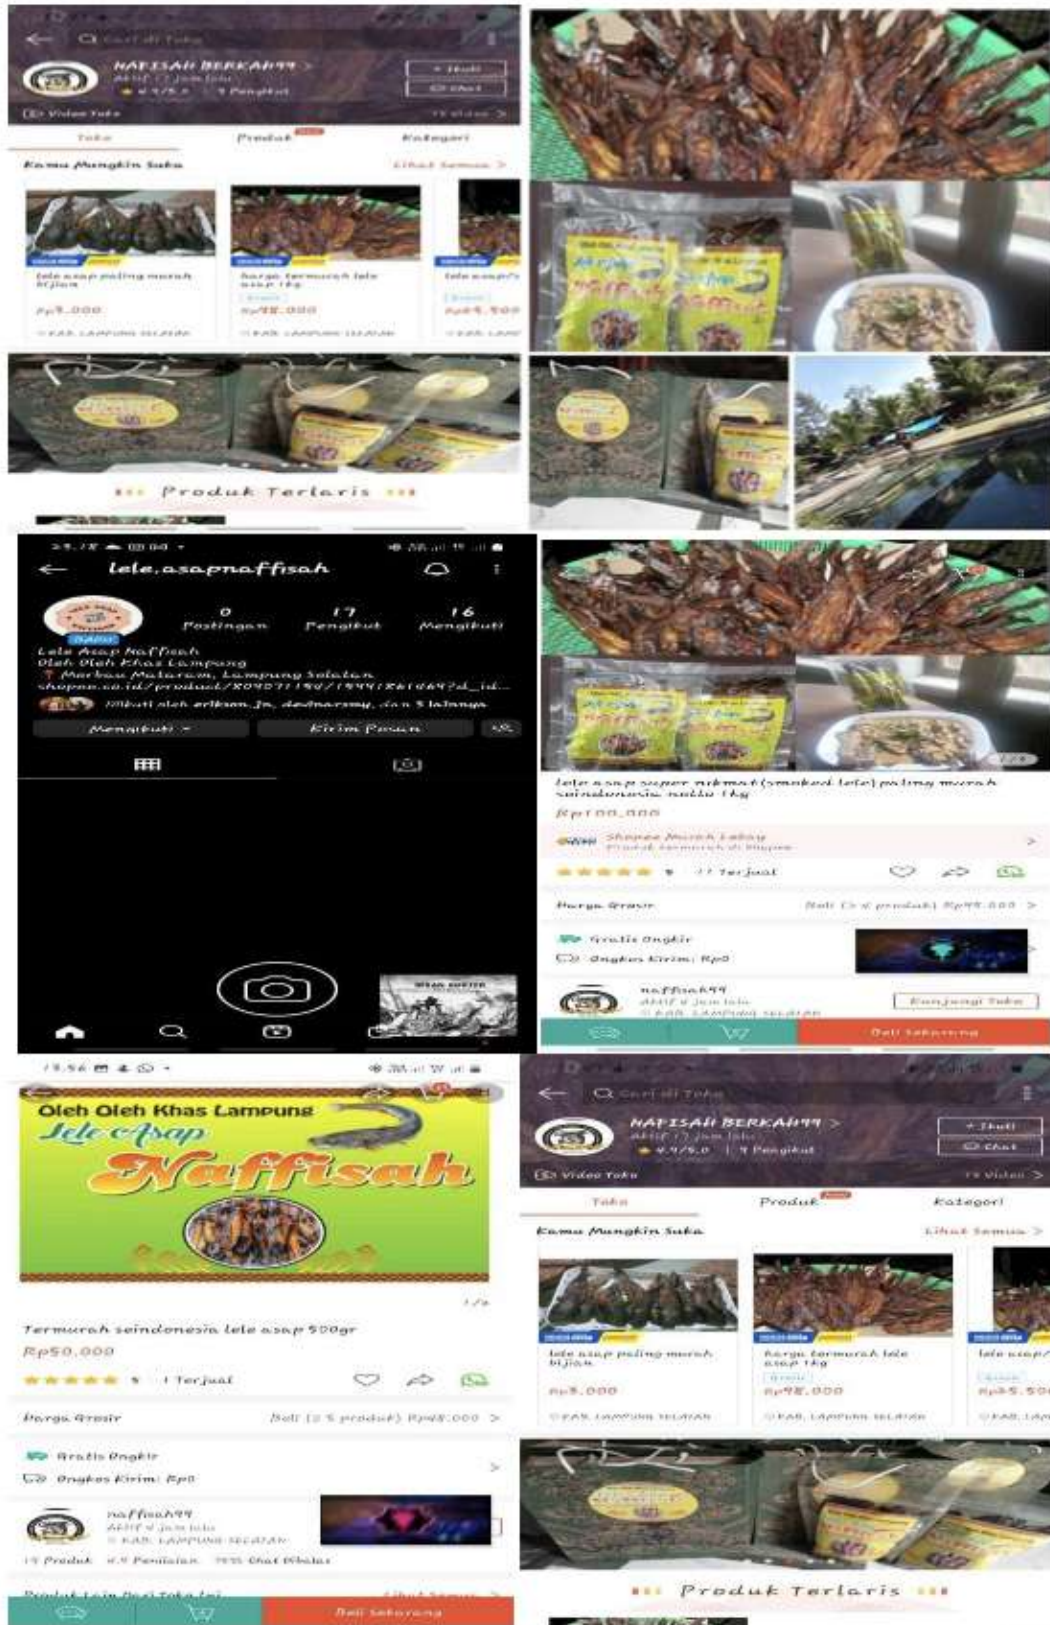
Cari di Toko
NAFISAH BERKAH99
Aktif 17 Jam lalu
4.9/5.0 | 9 Pengikut
+ Ikuti
Chat
Video Toko
Toko
Produk
Kategori
Kamu Mungkin Suka
Lihat Semua >
lele asap paling murah bijian
Rp9.000
KAB. LAMPUNG SELATAN
harga termurah lele asap 1kg
Rp98.000
KAB. LAMPUNG SELATAN
lele asap
Rp45.500
Produk Terlaris

lele.asapnaffisah
0 Postingan
17 Pengikut
16 Mengikuti
Lele Asap Naffisah
Oleh Oleh Khas Lampung
Merbau Mataram, Lampung Selatan
shopee.co.id/product/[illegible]
Diikuti oleh erikson_ju, dedmarsmy, dan 5 lainnya
Mengikuti
Kirim Pesan

lele asap super nikmat (smoked lele) paling murah seindonesia nalia 1kg
Rp100.000
Shopee Murah Lebay
Produk termurah di Shopee
5 | 11 Terjual
Harga Grosir
Beli (2-5 produk) Rp99.000 >
Gratis Ongkir
Ongkos Kirim: Rp0
naffisah99
Aktif 4 Jam lalu
KAB. LAMPUNG SELATAN
Kunjungi Toko
Beli Sekarang

Oleh Oleh Khas Lampung
Lele Asap
Naffisah
1/6
Termurah seindonesia lele asap 500gr
Rp50.000
5 | 1 Terjual
Harga Grosir
Beli (2-5 produk) Rp48.000 >
Gratis Ongkir
Ongkos Kirim: Rp0
naffisah99
Aktif 4 Jam lalu
KAB. LAMPUNG SELATAN
19 Produk 4.9 Penilaian 98% Chat Dibalas
Produk Lain Dari Toko Ini
Lihat Semua >
Beli Sekarang

Cari di Toko
NAFISAH BERKAH99
Aktif 17 Jam lalu
4.9/5.0 | 9 Pengikut
+ Ikuti
Chat
Video Toko
Toko
Produk
Kategori
Kamu Mungkin Suka
Lihat Semua >
lele asap paling murah bijian
Rp9.000
KAB. LAMPUNG SELATAN
harga termurah lele asap 1kg
Rp98.000
KAB. LAMPUNG SELATAN
lele asap
Rp45.500
Produk Terlaris